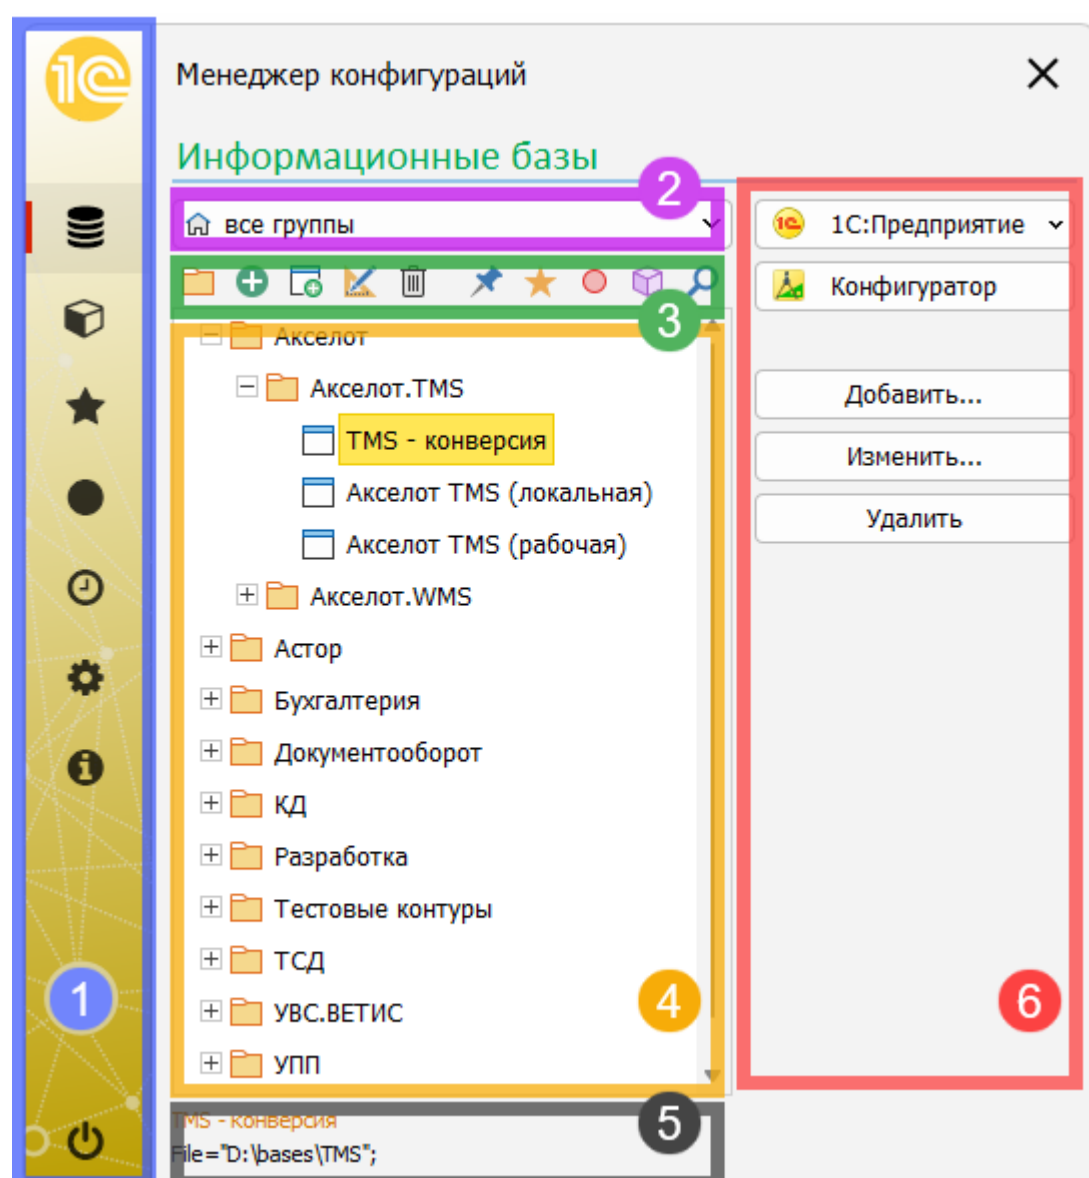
Менеджер конфигураций

Информационные базы

2

все группы

3

Акселот

Акселот.TMS

TMS - конверсия

Акселот TMS (локальная)

Акселот TMS (рабочая)

Акселот.WMS

Астор

Бухгалтерия

Документооборот

КД

Разработка

Тестовые контуры

ТСД

УВС.ВЕТИС

УПП

4

1

5

TMS - конверсия
File="D:\bases\TMS";

1С:Предприятие

Конфигуратор

Добавить...

Изменить...

Удалить

6